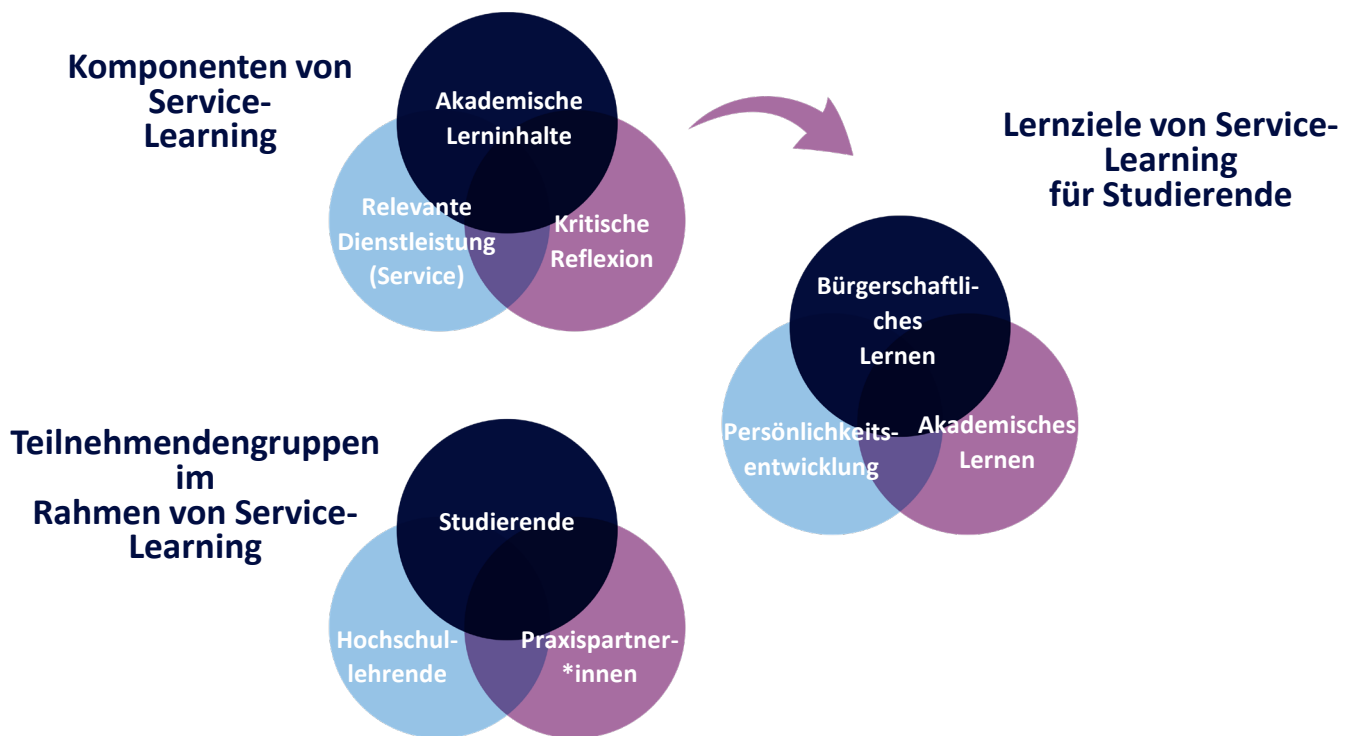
Komponenten von Service-Learning

Akademische Lerninhalte

Relevante Dienstleistung (Service)

Kritische Reflexion

Lernziele von Service-Learning für Studierende

Bürgerschaftliches Lernen

Persönlichkeitsentwicklung

Akademisches Lernen

Teilnehmendengruppen im Rahmen von Service-Learning

Studierende

Hochschullehrende

Praxispartner-*innen